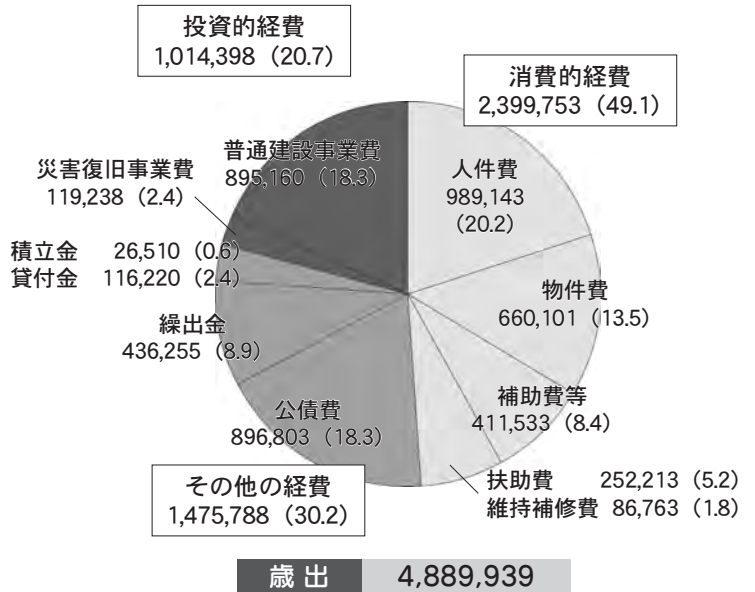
投資的経費
1,014,398（20.7）

消費的経費
2,399,753（49.1）

普通建設事業費
895,160（18.3）

災害復旧事業費
119,238（2.4）

積立金　26,510（0.6）
貸付金　116,220（2.4）

繰出金
436,255（8.9）

人件費
989,143
（20.2）

物件費
660,101（13.5）

補助費等
411,533（8.4）

公債費
896,803（18.3）

扶助費　252,213（5.2）
維持補修費　86,763（1.8）

その他の経費
1,475,788（30.2）

歳出　4,889,939